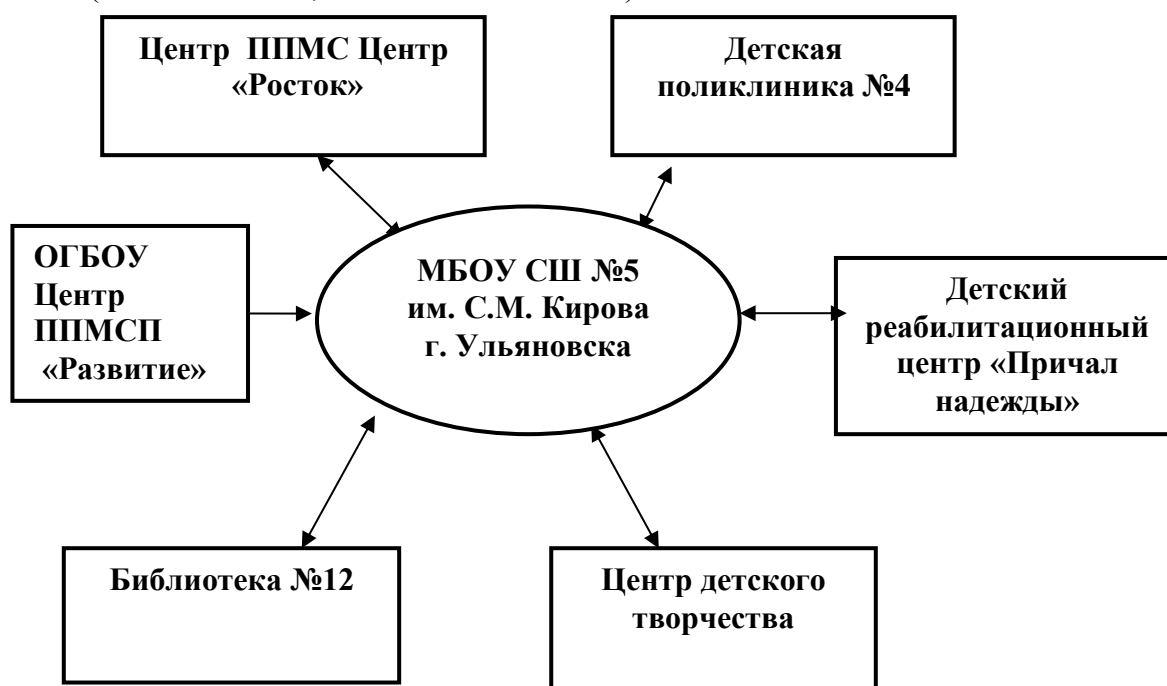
Центр ППМС Центр «Росток»

Детская поликлиника №4

ОГБОУ Центр ППМСП «Развитие»

МБОУ СШ №5 им. С.М. Кирова г. Ульяновска

Детский реабилитационный центр «Причал надежды»

Библиотека №12

Центр детского творчества